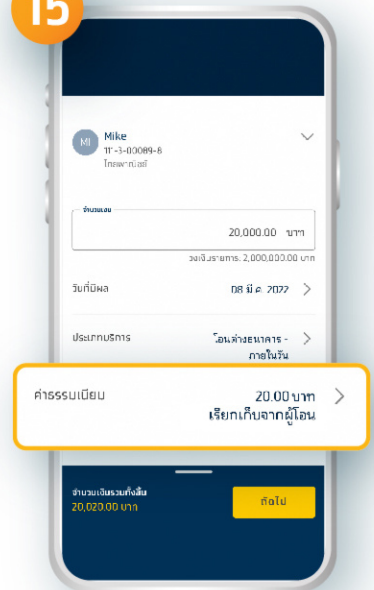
15

MI
Mike
111-3-00089-8
ไทยพาณิชย์

จำนวนเงิน
20,000.00 บาท
วงเงินรายการ 2,000,000.00 บาท

วันที่มีผล
08 มี.ค. 2022

ประเภทบริการ
โอนต่างธนาคาร - ภายในวัน

ค่าธรรมเนียม
20.00 บาท
เรียกเก็บจากผู้โอน

จำนวนเงินรวมทั้งสิ้น
20,020.00 บาท

ต่อไป